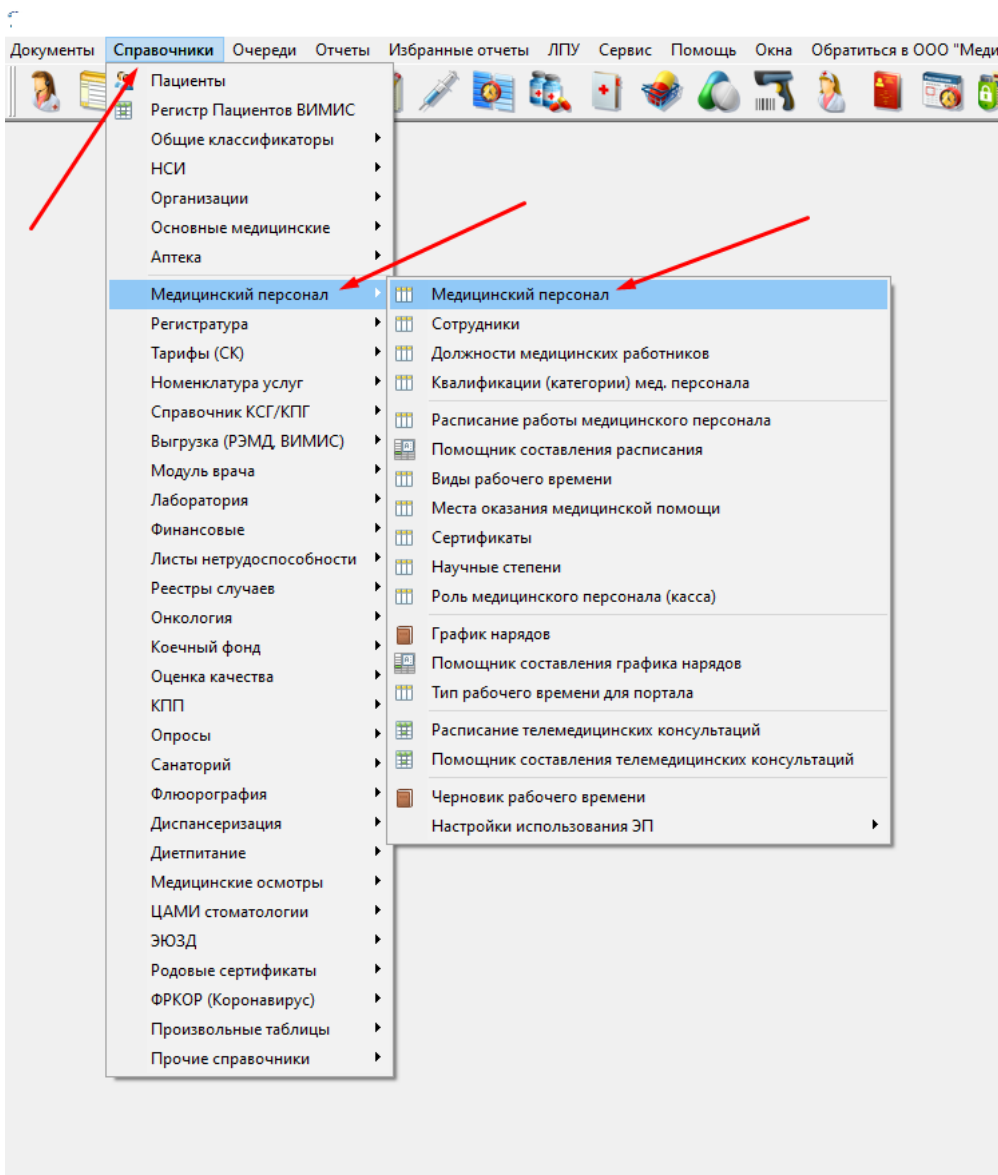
Документы Справочники Очереди Отчеты Избранные отчеты ЛПУ Сервис Помощь Окна Обратиться в ООО "Меди

Пациенты
Регистр Пациентов ВИМИС
Общие классификаторы
НСИ
Организации
Основные медицинские
Аптека
Медицинский персонал
Регистратура
Тарифы (СК)
Номенклатура услуг
Справочник КСГ/КПГ
Выгрузка (РЭМД, ВИМИС)
Модуль врача
Лаборатория
Финансовые
Листы нетрудоспособности
Реестры случаев
Онкология
Коечный фонд
Оценка качества
КПП
Опросы
Санаторий
Флюорография
Диспансеризация
Диетпитание
Медицинские осмотры
ЦАМИ стоматологии
ЭЮЗД
Родовые сертификаты
ФРКОР (Коронавирус)
Произвольные таблицы
Прочие справочники

Медицинский персонал
Сотрудники
Должности медицинских работников
Квалификации (категории) мед. персонала
Расписание работы медицинского персонала
Помощник составления расписания
Виды рабочего времени
Места оказания медицинской помощи
Сертификаты
Научные степени
Роль медицинского персонала (касса)
График нарядов
Помощник составления графика нарядов
Тип рабочего времени для портала
Расписание телемедицинских консультаций
Помощник составления телемедицинских консультаций
Черновик рабочего времени
Настройки использования ЭП